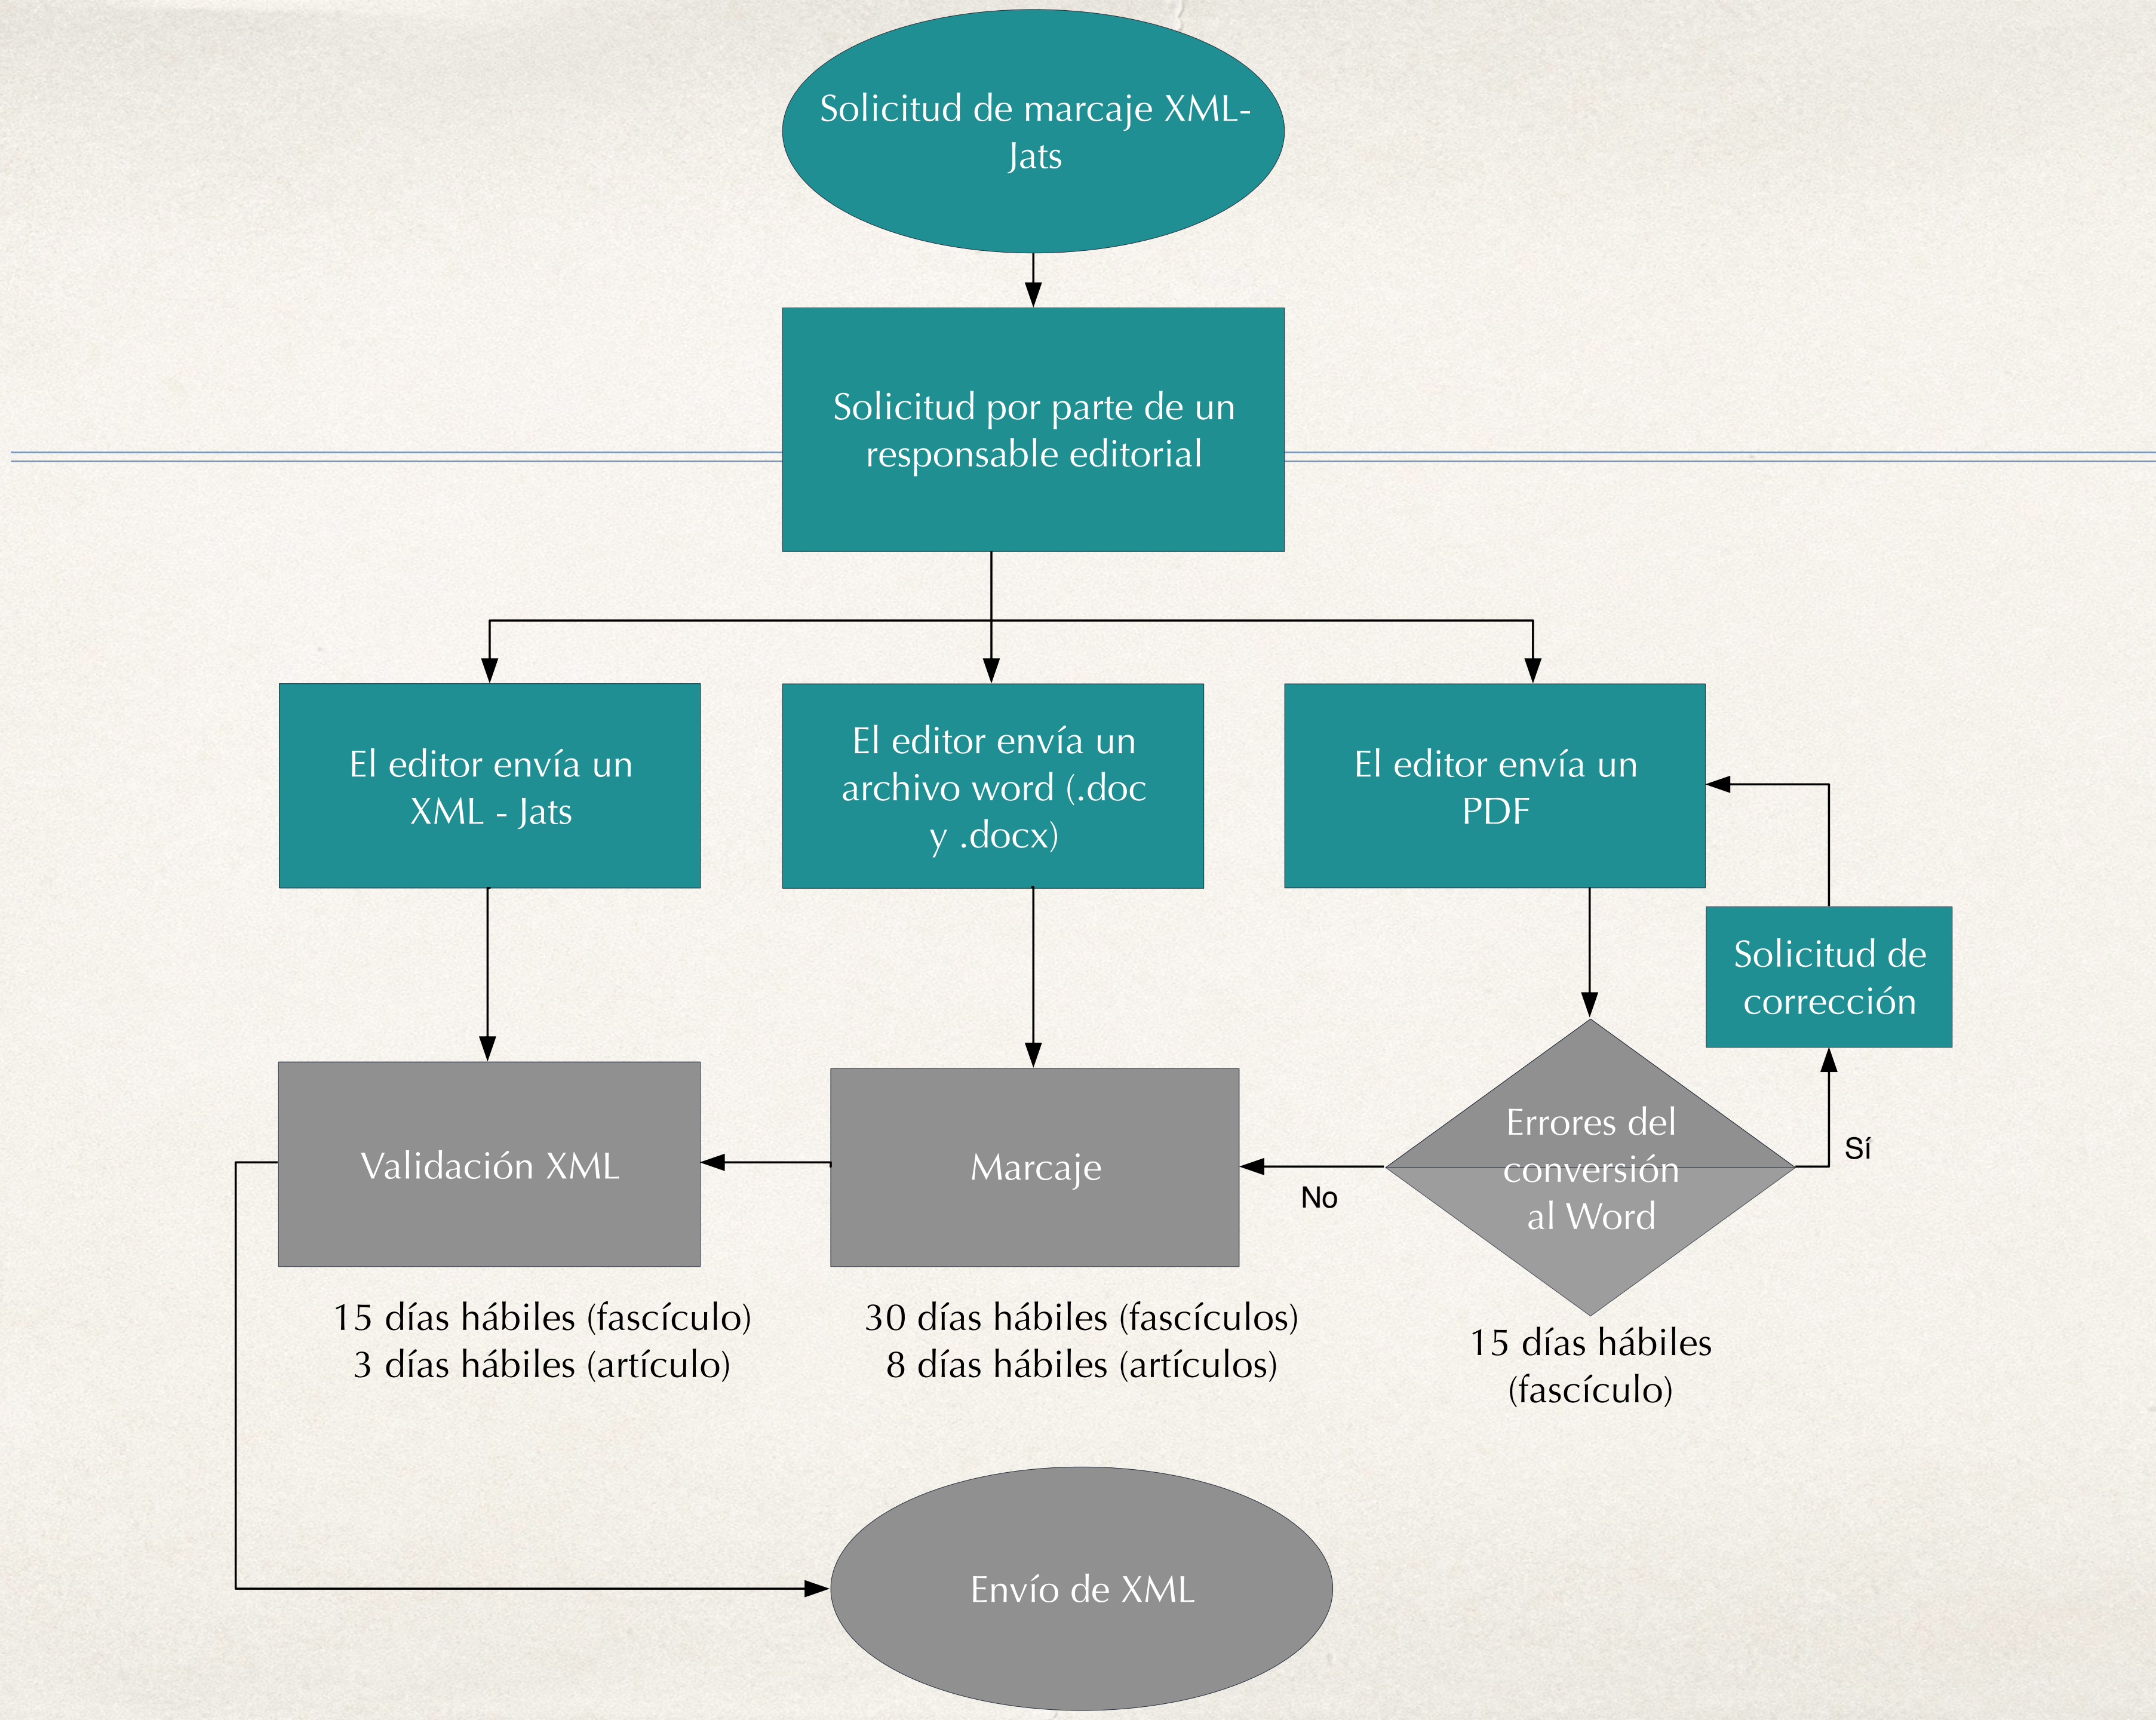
Solicitud de marcaje XML-Jats

Solicitud por parte de un responsable editorial

El editor envía un XML - Jats

El editor envía un archivo word (.doc y .docx)

El editor envía un PDF

Solicitud de corrección

Validación XML

Marcaje

Errores del conversión al Word

Sí

No

15 días hábiles (fascículo)
3 días hábiles (artículo)

30 días hábiles (fascículos)
8 días hábiles (artículos)

15 días hábiles (fascículo)

Envío de XML